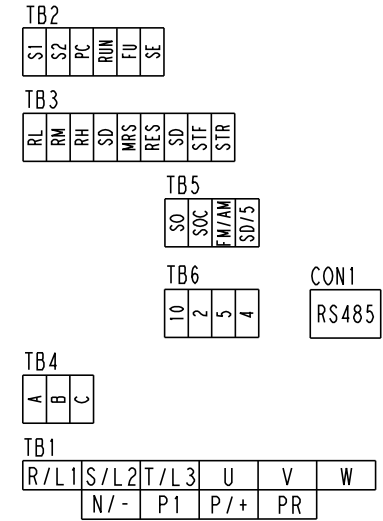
TB2

| S1 | S2 | PC | RUN | FU | SE |
|---|---|---|---|---|---|

TB3

| RL | RM | RH | SD | MRS | RES | SD | STF | STR |
|---|---|---|---|---|---|---|---|---|

TB5

| SO | SOC | FM/AM | SD/5 |
|---|---|---|---|

TB6

| 10 | 2 | 5 | 4 |
|---|---|---|---|

CON1

RS485

TB4

| A | B | C |
|---|---|---|

TB1

| R/L1 | S/L2 | T/L3 | U | V | W |
|---|---|---|---|---|---|
| | N/- | P1 | P/+ | PR | |